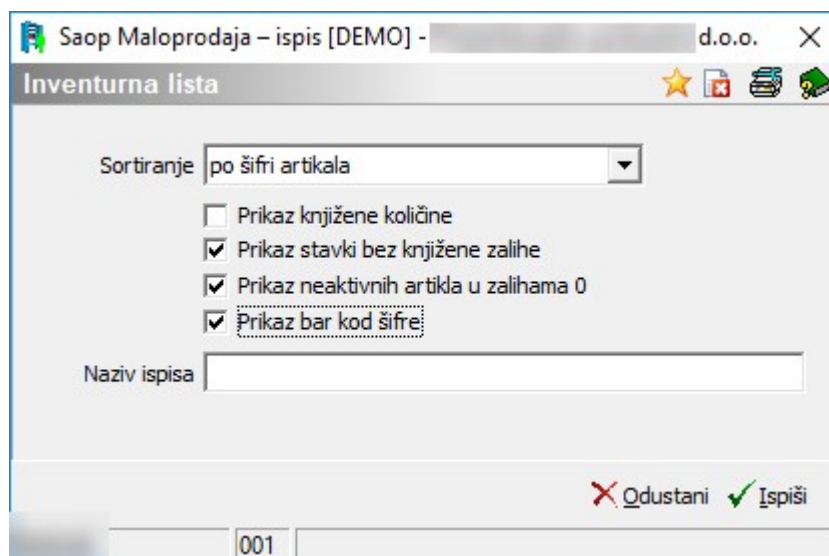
Saop Maloprodaja – ispis [DEMO] - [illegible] d.o.o. ×

Inventurna lista

Sortiranje po šifri artikala

Prikaz knjižene količine
Prikaz stavki bez knjižene zalihe
Prikaz neaktivnih artikla u zalihama 0
Prikaz bar kod šifre

Naziv ispisa

Odustani Ispiši

001